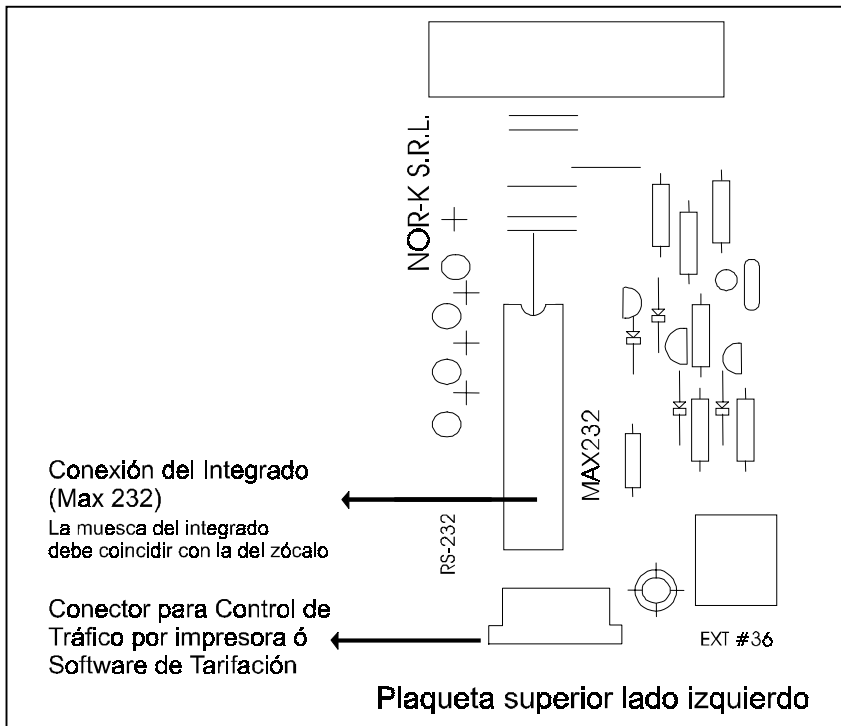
NOR-K S.R.L.

MAX232

Conexión del Integrado (Max 232)

La muesca del integrado debe coincidir con la del zócalo

RS-232

Conector para Control de Tráfico por impresora ó Software de Tarifación

EXT #36

Plaqueta superior lado izquierdo